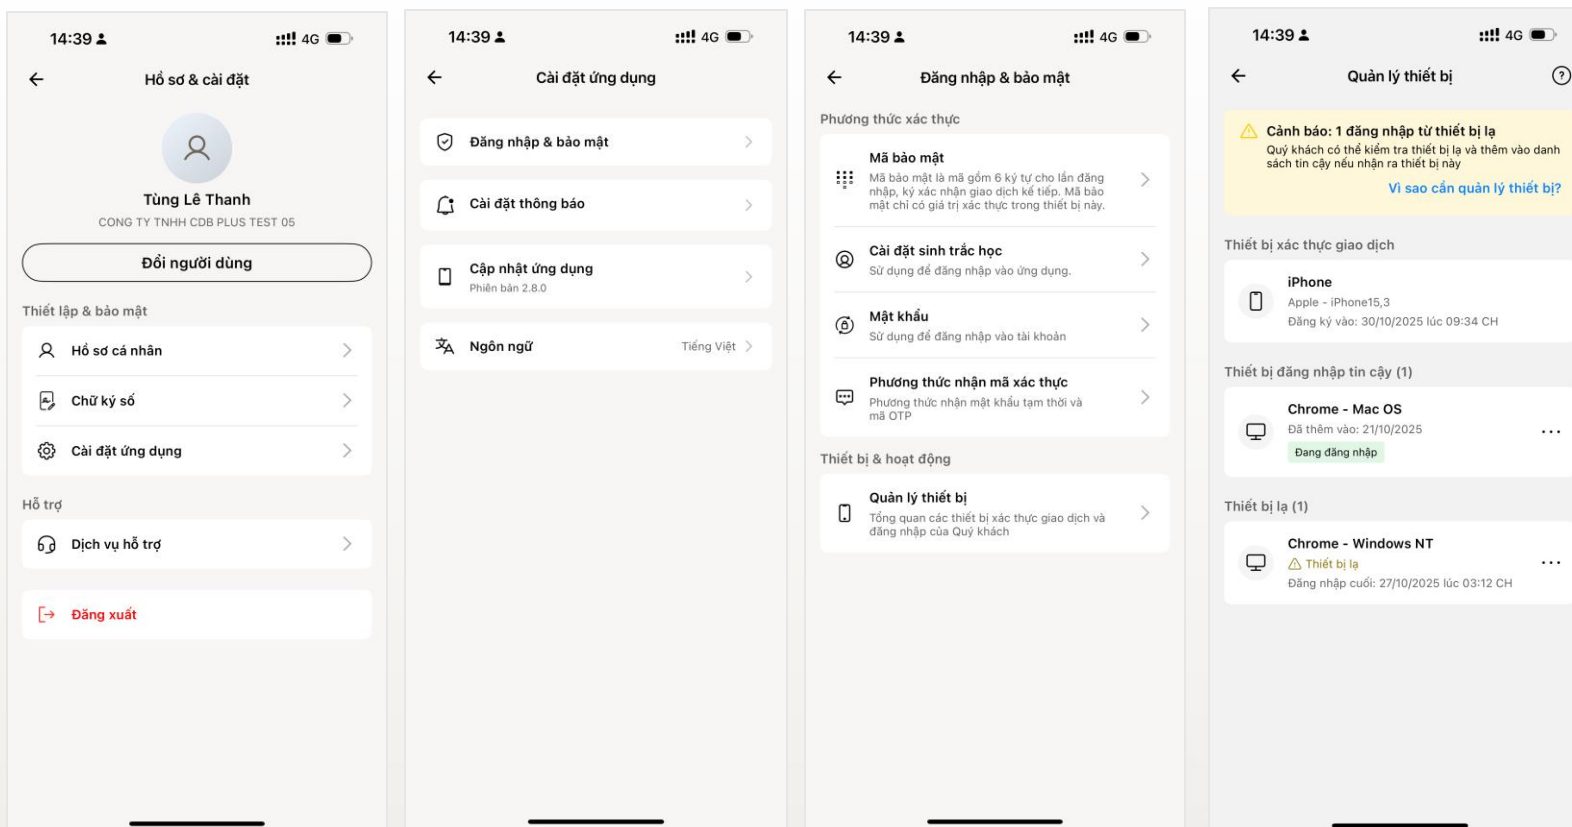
14:39 4G

Hồ sơ & cài đặt

Tùng Lê Thanh

CONG TY TNHH CDB PLUS TEST 05

Đổi người dùng

Thiết lập & bảo mật

Hồ sơ cá nhân

Chữ ký số

Cài đặt ứng dụng

Hỗ trợ

Dịch vụ hỗ trợ

Đăng xuất

14:39 4G

Cài đặt ứng dụng

Đăng nhập & bảo mật

Cài đặt thông báo

Cập nhật ứng dụng
Phiên bản 2.8.0

Ngôn ngữ Tiếng Việt

14:39 4G

Đăng nhập & bảo mật

Phương thức xác thực

Mã bảo mật
Mã bảo mật là mã gồm 6 ký tự cho lần đăng nhập, ký xác nhận giao dịch kế tiếp. Mã bảo mật chỉ có giá trị xác thực trong thiết bị này.

Cài đặt sinh trắc học
Sử dụng để đăng nhập vào ứng dụng.

Mật khẩu
Sử dụng để đăng nhập vào tài khoản

Phương thức nhận mã xác thực
Phương thức nhận mật khẩu tạm thời và mã OTP

Thiết bị & hoạt động

Quản lý thiết bị
Tổng quan các thiết bị xác thực giao dịch và đăng nhập của Quý khách

14:39 4G

Quản lý thiết bị

Cảnh báo: 1 đăng nhập từ thiết bị lạ
Quý khách có thể kiểm tra thiết bị lạ và thêm vào danh sách tin cậy nếu nhận ra thiết bị này
Vì sao cần quản lý thiết bị?

Thiết bị xác thực giao dịch

iPhone
Apple - iPhone15,3
Đăng ký vào: 30/10/2025 lúc 09:34 CH

Thiết bị đăng nhập tin cậy (1)

Chrome - Mac OS
Đã thêm vào: 21/10/2025
Đang đăng nhập

Thiết bị lạ (1)

Chrome - Windows NT
Thiết bị lạ
Đăng nhập cuối: 27/10/2025 lúc 03:12 CH